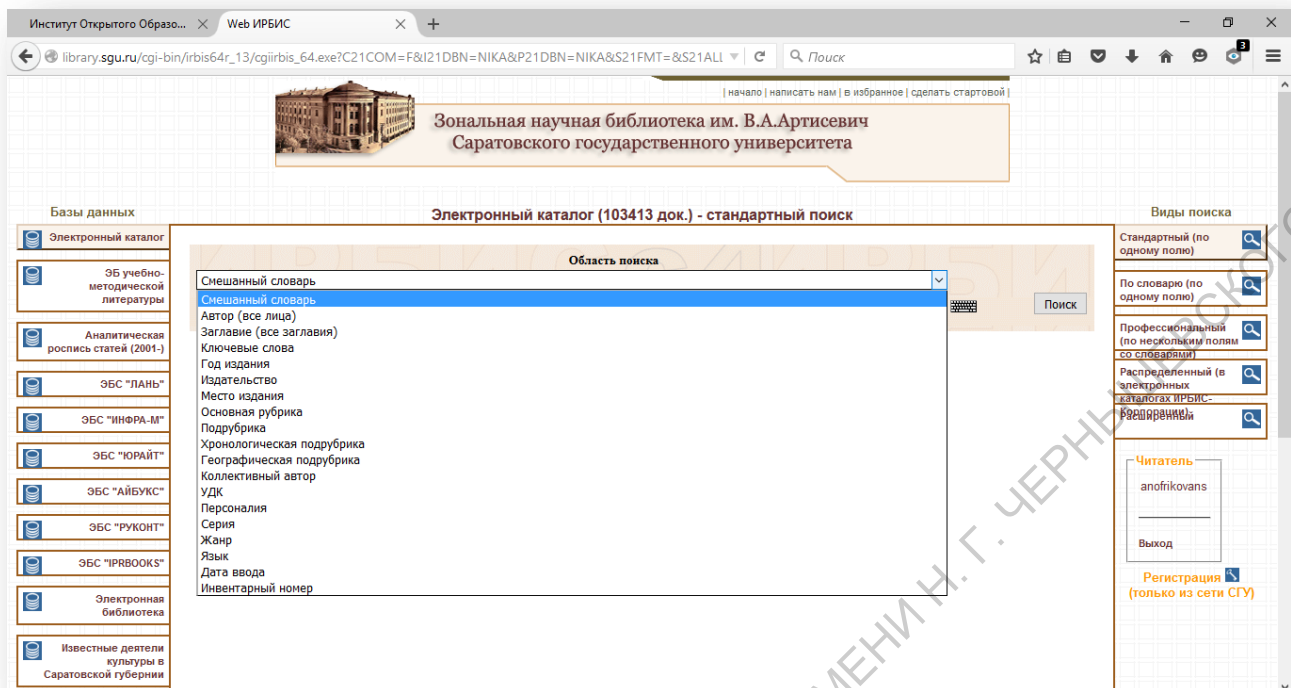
Институт Открытого Образо... ×
Web ИРБИС ×
+

library.sgu.ru/cgi-bin/irbis64r_13/cgiirbis_64.exe?C21COM=F&I21DBN=NIKA&P21DBN=NIKA&S21FMT=&S21ALL
Поиск

| начало | написать нам | в избранное | сделать стартовой |

Зональная научная библиотека им. В.А.Артисевич
Саратовского государственного университета

Базы данных

Электронный каталог
ЭБ учебно-методической литературы
Аналитическая роспись статей (2001-)
ЭБС "ЛАНЬ"
ЭБС "ИНФРА-М"
ЭБС "ЮРАЙТ"
ЭБС "АЙБУКС"
ЭБС "РУКОНТ"
ЭБС "IPRBOOKS"
Электронная библиотека
Известные деятели культуры в Саратовской губернии

Электронный каталог (103413 док.) - стандартный поиск

Область поиска
Смешанный словарь
Смешанный словарь
Автор (все лица)
Заглавие (все заглавия)
Ключевые слова
Год издания
Издательство
Место издания
Основная рубрика
Подрубрика
Хронологическая подрубрика
Географическая подрубрика
Коллективный автор
УДК
Персоналия
Серия
Жанр
Язык
Дата ввода
Инвентарный номер

Поиск

Виды поиска
Стандартный (по одному полю)
По словарю (по одному полю)
Профессиональный (по нескольким полям со словарями)
Распределенный (в электронных каталогах ИРБИС-Корпорации)
Расширенный

Читатель
anofrikovans
Выход

Регистрация
(только из сети СГУ)

ИМЕНИ Н. Г. ЧЕРНЫШЕВСКОГО